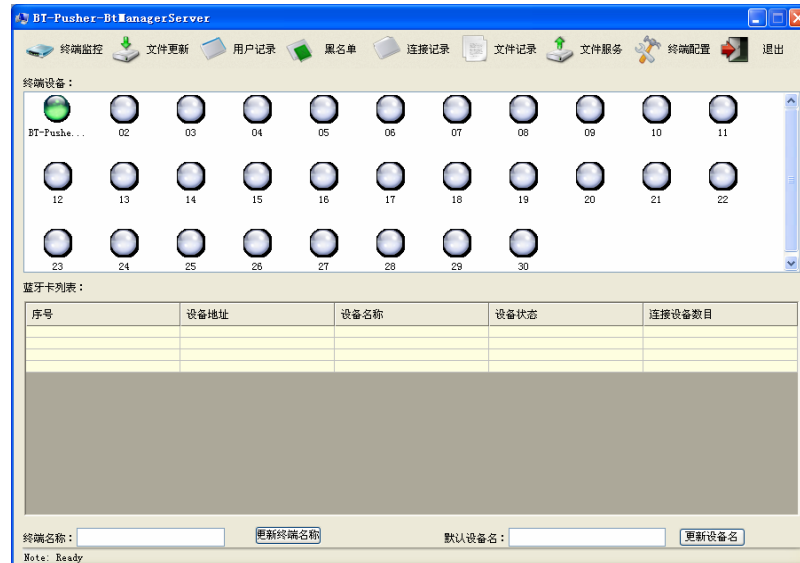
BT-Pusher-BtManagerServer

终端监控 文件更新 用户记录 黑名单 连接记录 文件记录 文件服务 终端配置 退出

终端设备：

BT-Pushe... 02 03 04 05 06 07 08 09 10 11

12 13 14 15 16 17 18 19 20 21 22

23 24 25 26 27 28 29 30

蓝牙卡列表：

| 序号 | 设备地址 | 设备名称 | 设备状态 | 连接设备数目 |
|---|---|---|---|---|
| | | | | |
| | | | | |
| | | | | |
| | | | | |

终端名称： 更新终端名称 默认设备名： 更新设备名

Note: Ready